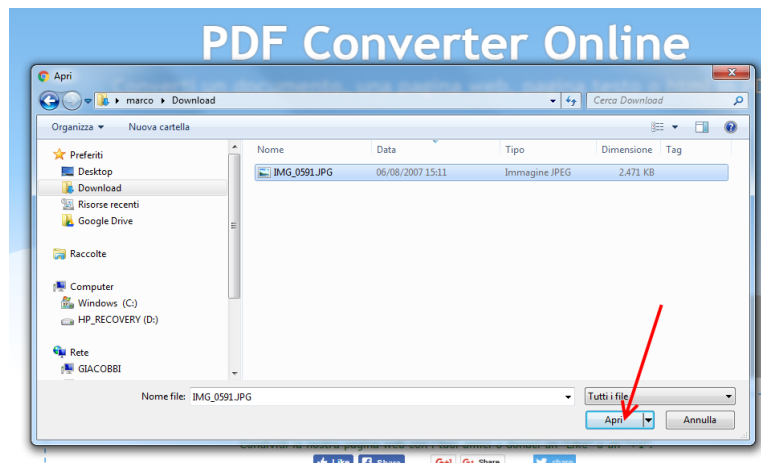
PDF Converter Online

Apri

marco ▸ Download

Cerca Download

Organizza ▾ Nuova cartella

Preferiti
Desktop
Download
Risorse recenti
Google Drive

Raccolte

Computer
Windows (C:)
HP_RECOVERY (D:)

Rete
GIACOBBI

| Nome | Data | Tipo | Dimensione | Tag |
|---|---|---|---|---|
| IMG_0591.JPG | 06/08/2007 15:11 | Immagine JPEG | 2.471 KB | |

Nome file: IMG_0591.JPG

Tutti i file

Apri

Annulla

Consiglia la nostra pagina web con i tuoi amici e donaci un "Like" o un "+1"

Like Share G+1 Share